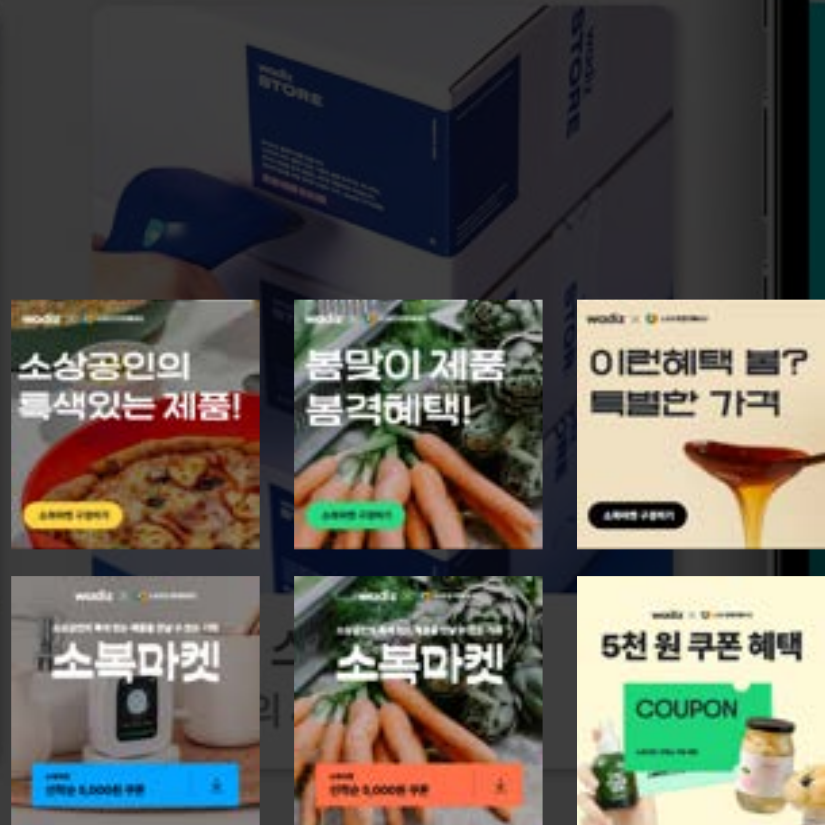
wadiz STORE

wadiz
소상공인의
특색있는 제품!
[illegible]

wadiz
봄맞이 제품
봄격혜택!
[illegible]

wadiz
이런혜택 봄?
특별한 가격
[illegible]

wadiz
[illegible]
소복마켓
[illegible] 5,000원 쿠폰

wadiz
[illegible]
소복마켓
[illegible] 5,000원 쿠폰

wadiz
5천 원 쿠폰 혜택
COUPON
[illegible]